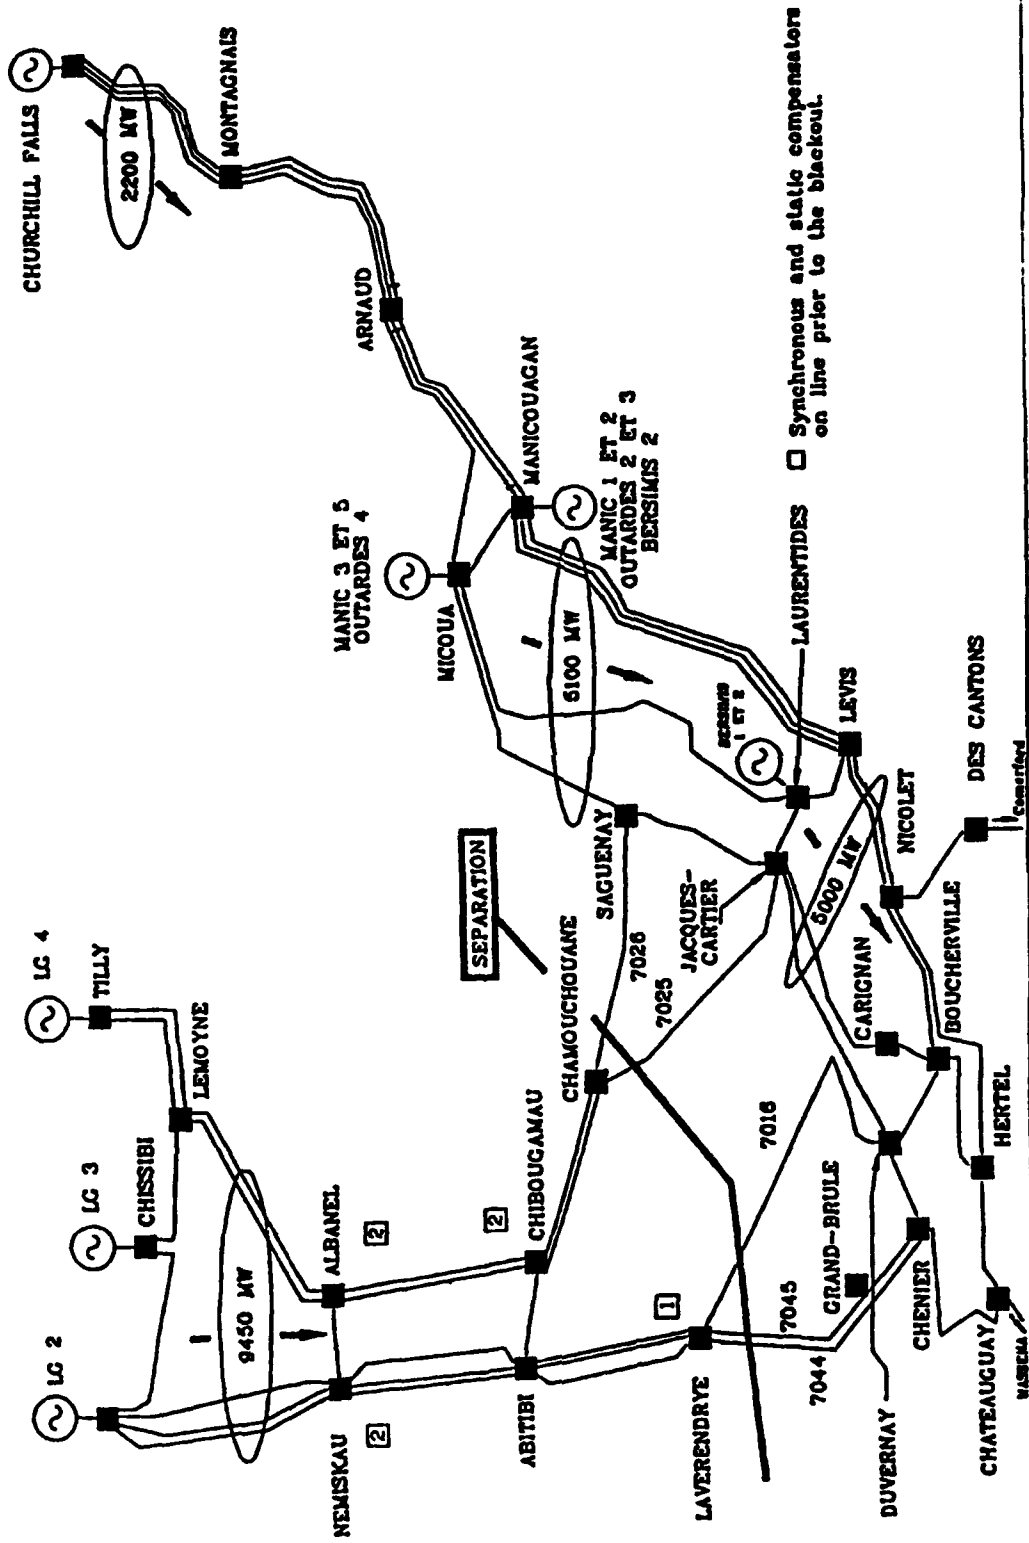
CHURCHILL FALLS

2200 MW

MONTAGNAIS

ARNAUD

MANICOUAGAN

MANIC 1 ET 2
OUTARDES 2 ET 3
BERSIMIS 2

MANIC 3 ET 5
OUTARDES 4

MICOUA

6100 MW

BERSIMIS 1 ET 2

LAURENTIDES

LEVIS

DES CANTONS

Somerford

NICOLET

5000 MW

JACQUES-CARTIER

SAGUENAY

SEPARATION

7026

7025

CHAMOUCHOUANE

BOUCHERVILLE

CARIGNAN

HERTEL

7016

LG 4

TILLY

LEMOYNE

LG 3

CHISSIBI

ALBANEL

2

2

CHIBOUGAMAU

LG 2

9450 MW

NEMISKAU

2

ABITIBI

1

LAVERENDRYE

7045

7044

GRAND-BRULE

CHENIER

DUVERNAY

CHATEAUGUAY

MASSENA

☐ Synchronous and static compensators on line prior to the blackout.